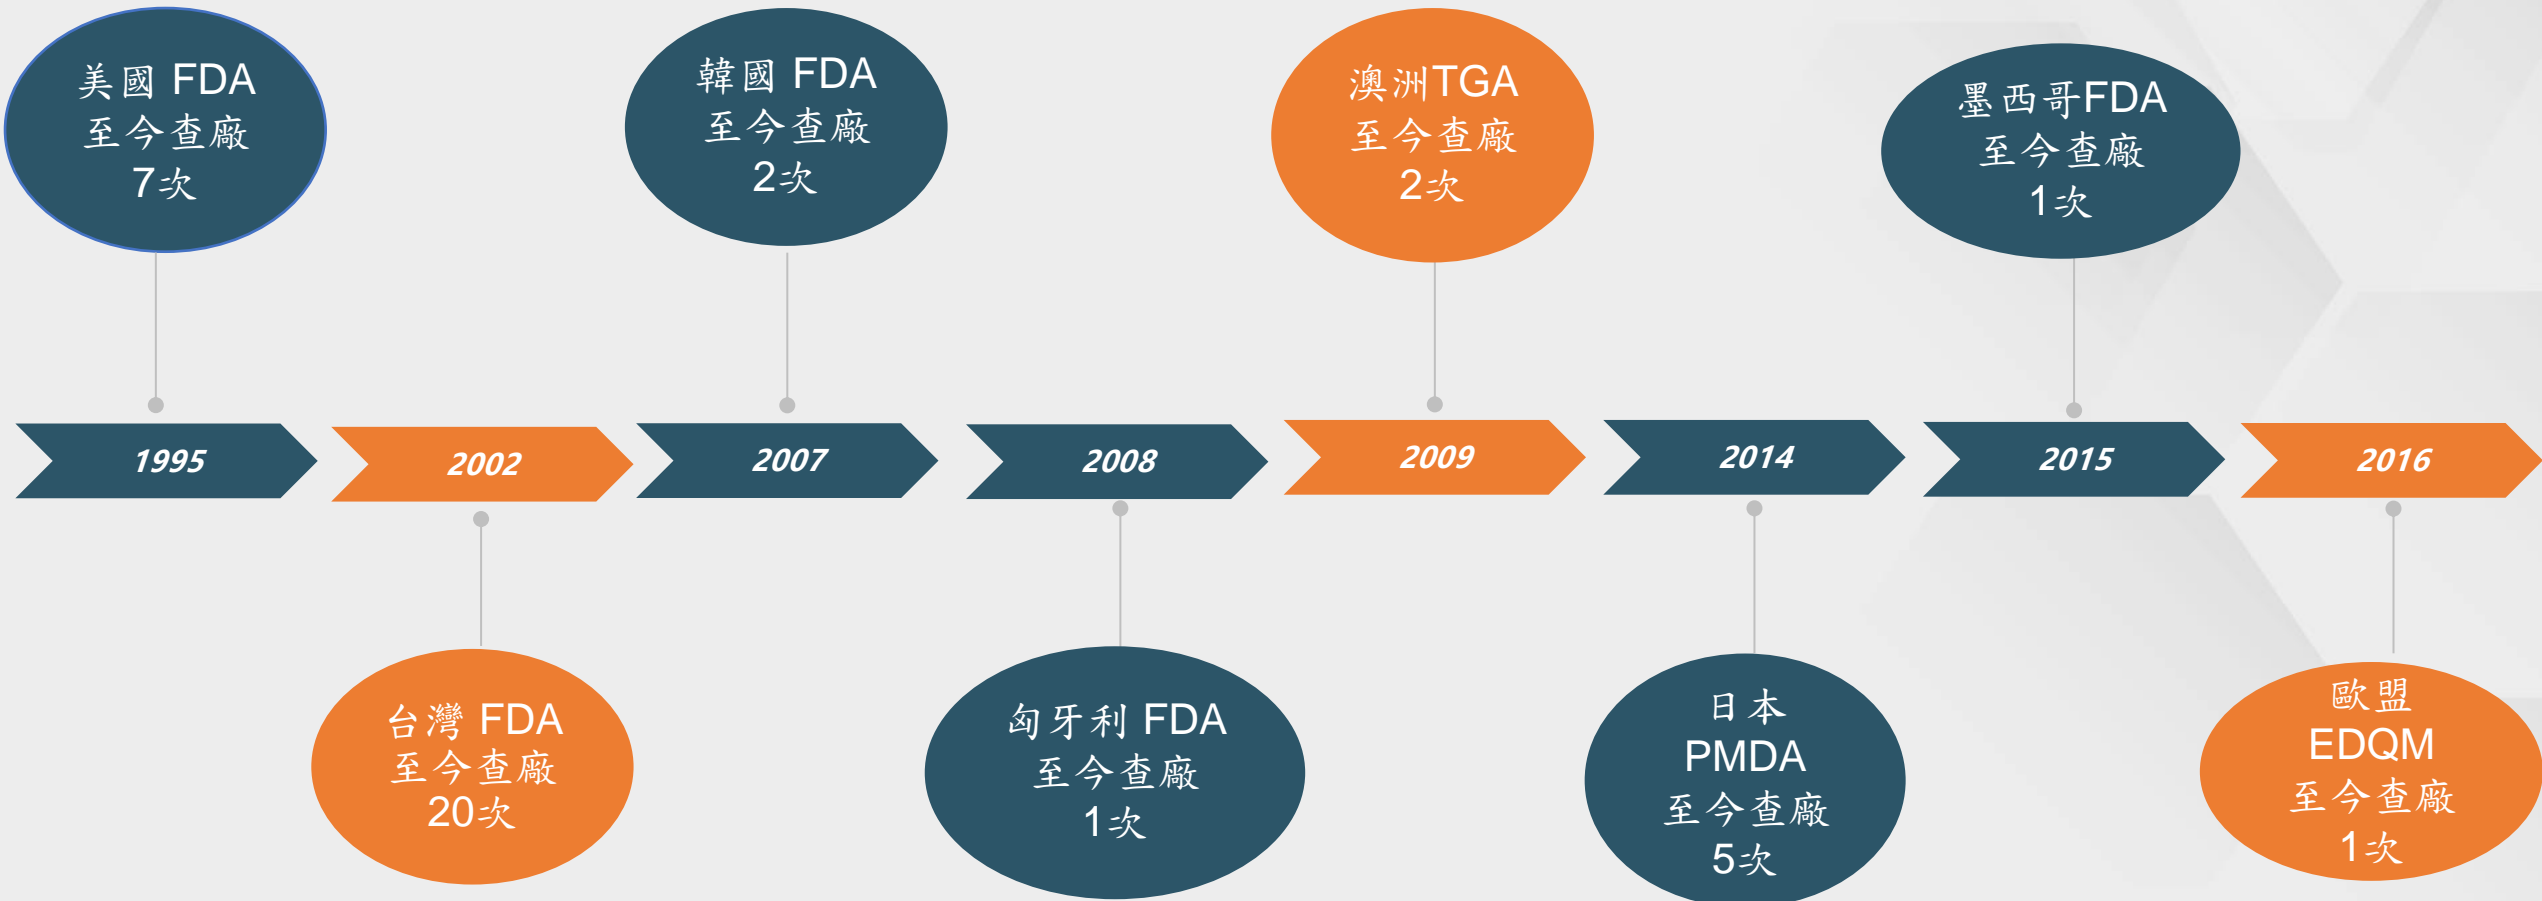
美國 FDA
至今查廠
7次

韓國 FDA
至今查廠
2次

澳洲TGA
至今查廠
2次

墨西哥FDA
至今查廠
1次

1995

2002

2007

2008

2009

2014

2015

2016

台灣 FDA
至今查廠
20次

匈牙利 FDA
至今查廠
1次

日本
PMDA
至今查廠
5次

歐盟
EDQM
至今查廠
1次